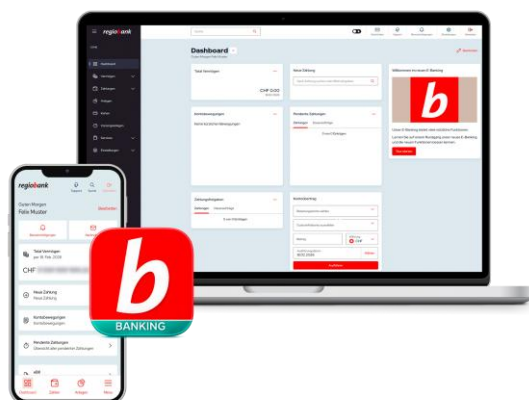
regiobank

Dashboard

Total Vermögen

CHF 0.00

Neue Zahlung

Willkommen im neuen E-Banking

b

Kontobewegungen

Pendente Zahlungen

Zahlungsaufträge

Kontoübertrag

Ausführen

regiobank

Guten Morgen
Felix Muster

Bearbeiten

Total Vermögen

CHF

Neue Zahlung

Kontobewegungen

Pendente Zahlungen

b

BANKING